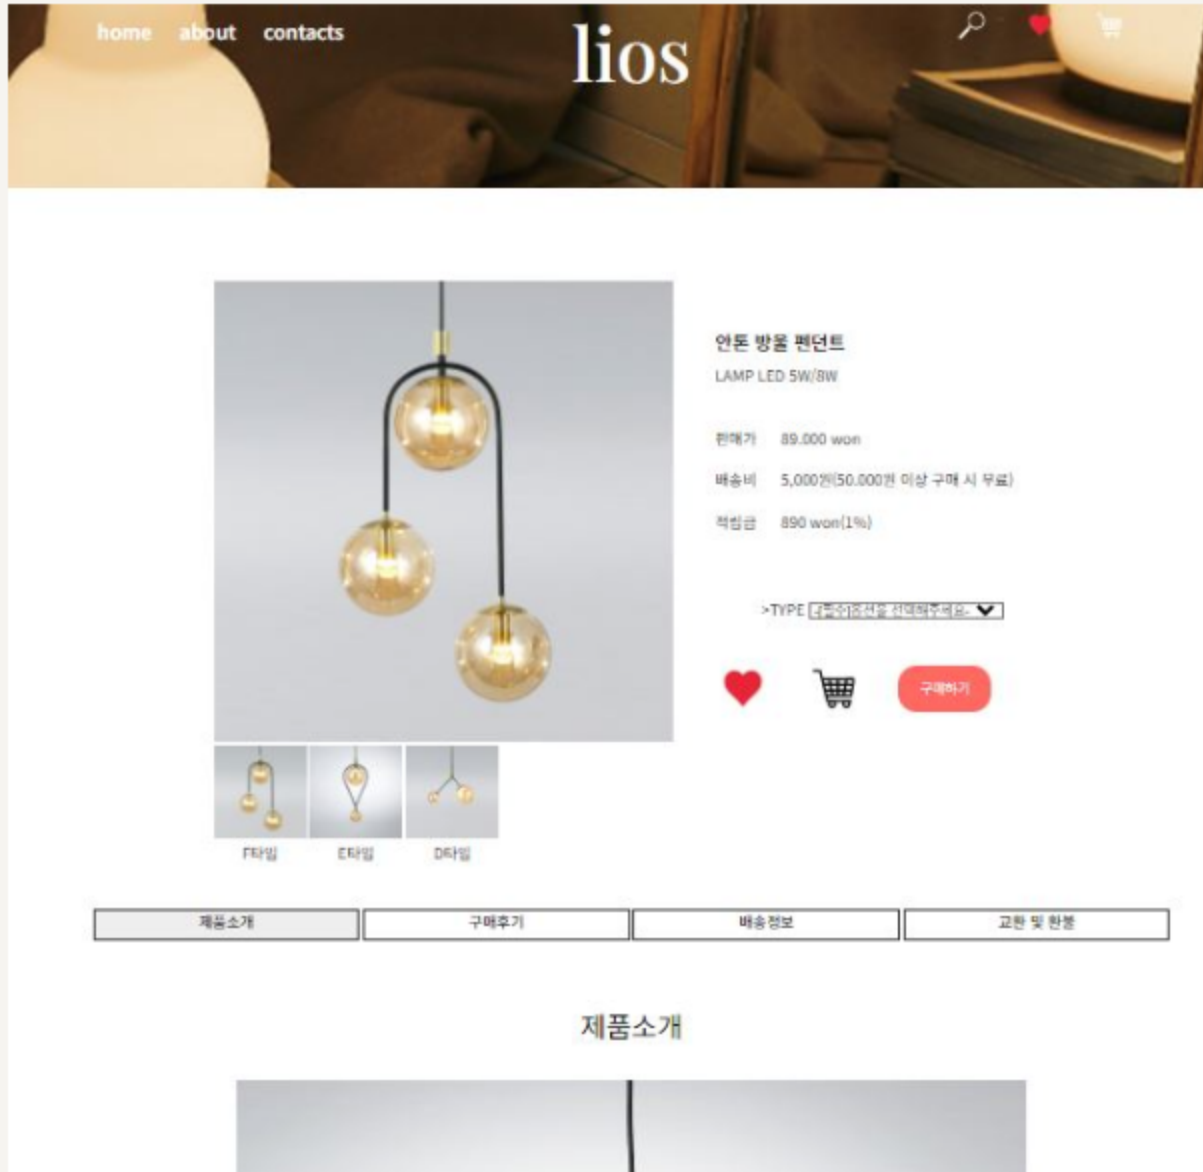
home about contacts

lios

안톤 방울 펜던트
LAMP LED 5W/8W

판매가 89.000 won
배송비 5,000원(50.000원 이상 구매 시 무료)
적립금 890 won(1%)

>TYPE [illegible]

구매하기

F타입 E타입 D타입

| 제품소개 | 구매후기 | 배송정보 | 교환 및 환불 |
|---|---|---|---|

제품소개